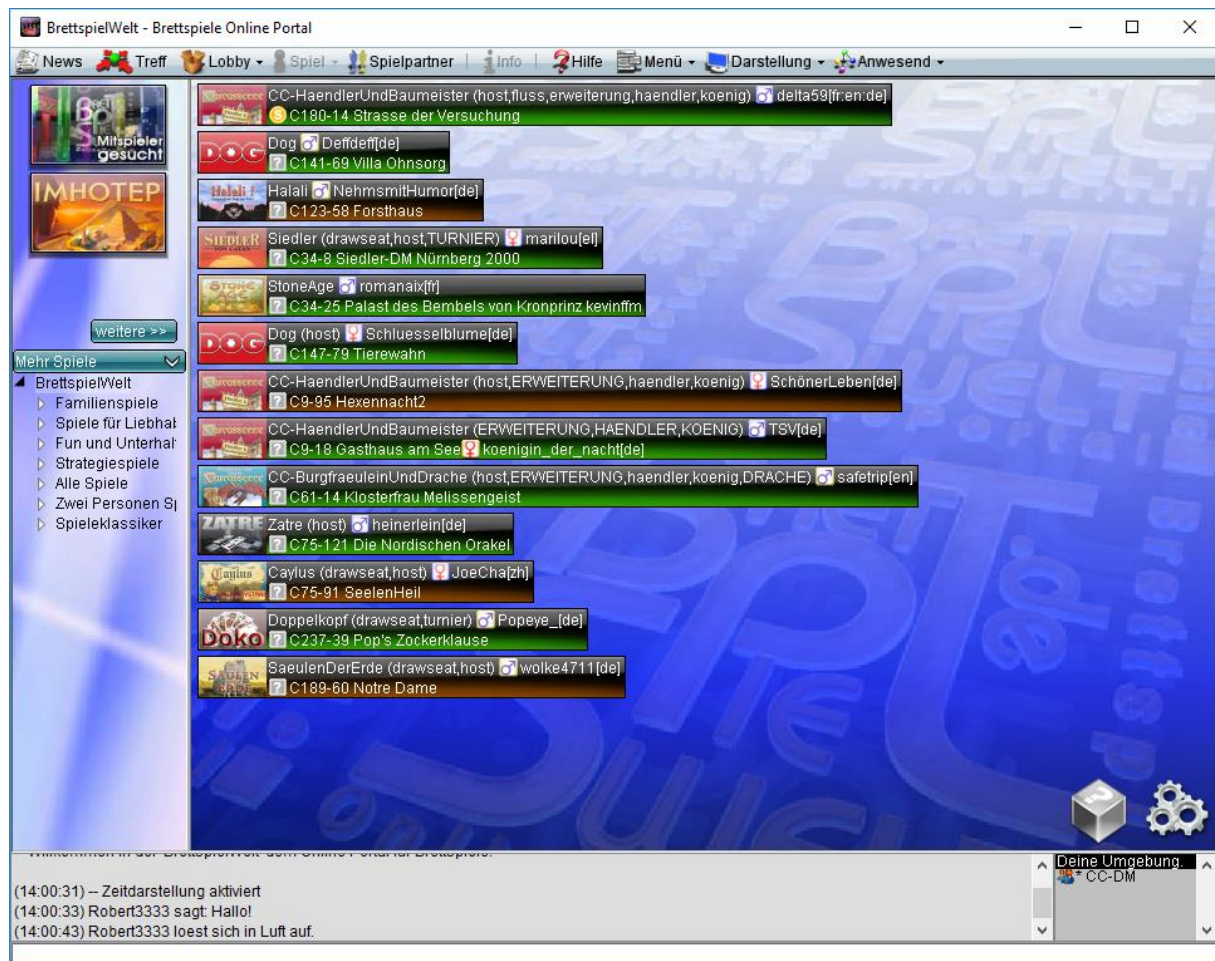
BrettspielWelt - Brettspiele Online Portal

News Treff Lobby Spiel Spielpartner Info Hilfe Menü Darstellung Anwesend

Mitspieler gesucht

IMHOTEP

weitere >>

Mehr Spiele

BrettspielWelt
Familienspiele
Spiele für Liebhal
Fun und Unterhal
Strategiespiele
Alle Spiele
Zwei Personen S
Spieleklassiker

CC-HaendlerUndBaumeister (host,fluss,erweiterung,haendler,koenig) delta59[fr:en:de]
C180-14 Strasse der Versuchung

Dog Deffdeff[de]
C141-69 Villa Ohnsorg

Halali NehmsmitHumor[de]
C123-58 Forsthaus

Siedler (drawseat,host,TURNIER) marilou[el]
C34-8 Siedler-DM Nürnberg 2000

StoneAge romanaix[fr]
C34-25 Palast des Bembels von Kronprinz kevinffm

Dog (host) Schluesselblume[de]
C147-79 Tierewahn

CC-HaendlerUndBaumeister (host,ERWEITERUNG,haendler,koenig) SchönerLeben[de]
C9-95 Hexennacht2

CC-HaendlerUndBaumeister (ERWEITERUNG,HAENDLER,KOENIG) TSV[de]
C9-18 Gasthaus am See koenigin_der_nacht[de]

CC-BurgfraeuleinUndDrache (host,ERWEITERUNG,haendler,koenig,DRACHE) safetrip[en]
C61-14 Klosterfrau Melissengeist

Zatre (host) heinerlein[de]
C75-121 Die Nordischen Orakel

Caylus (drawseat,host) JoeCha[zh]
C75-91 SeelenHeil

Doppelkopf (drawseat,turnier) Popeye_[de]
C237-39 Pop's Zockerklause

SaeulenDerErde (drawseat,host) wolke4711[de]
C189-60 Notre Dame

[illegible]

(14:00:31) -- Zeitdarstellung aktiviert
(14:00:33) Robert3333 sagt: Hallo!
(14:00:43) Robert3333 loest sich in Luft auf.

Deine Umgebung.
* CC-DM